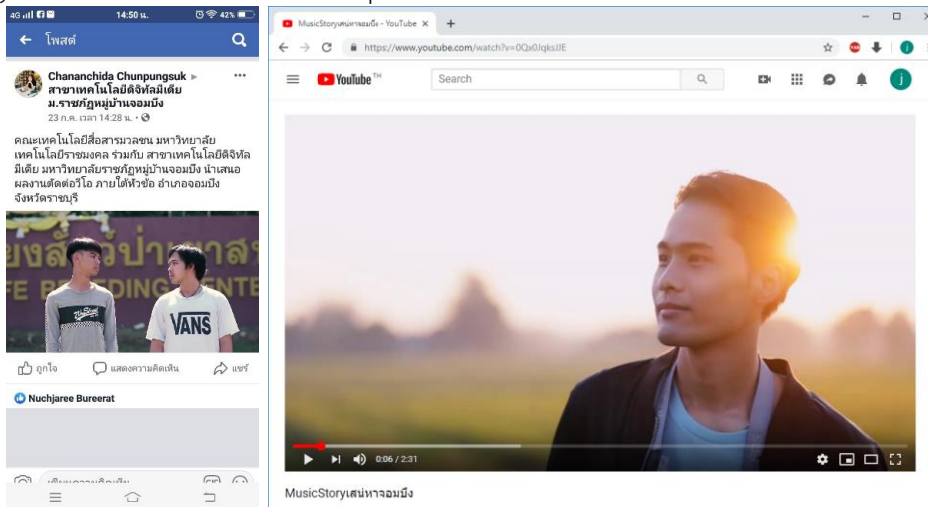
4G 14:50 น. 42%
← โพสต์

Chananchida Chunpungsuk ▸ สาขาเทคโนโลยีดิจิทัลมีเดีย ม.ราชภัฏหมู่บ้านจอมบึง
23 ก.ค. เวลา 14:28 น. ·

คณะเทคโนโลยีสื่อสารมวลชน มหาวิทยาลัยเทคโนโลยีราชมงคล ร่วมกับ สาขาเทคโนโลยีดิจิทัลมีเดีย มหาวิทยาลัยราชภัฏหมู่บ้านจอมบึง นำเสนอผลงานตัดต่อวีดีโอ ภายใต้หัวข้อ อำเภอจอมบึง จังหวัดราชบุรี

ยงสัตว์ป่า
FE BREEDING CENTE
VANS

ถูกใจ แสดงความคิดเห็น แชร์

Nuchjaree Bureerat

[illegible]

MusicStoryเสน่หาจอมบึง - YouTube ×
https://www.youtube.com/watch?v=0Qx0JqksIJE
YouTube
Search

0:06 / 2:31

MusicStoryเสน่หาจอมบึง